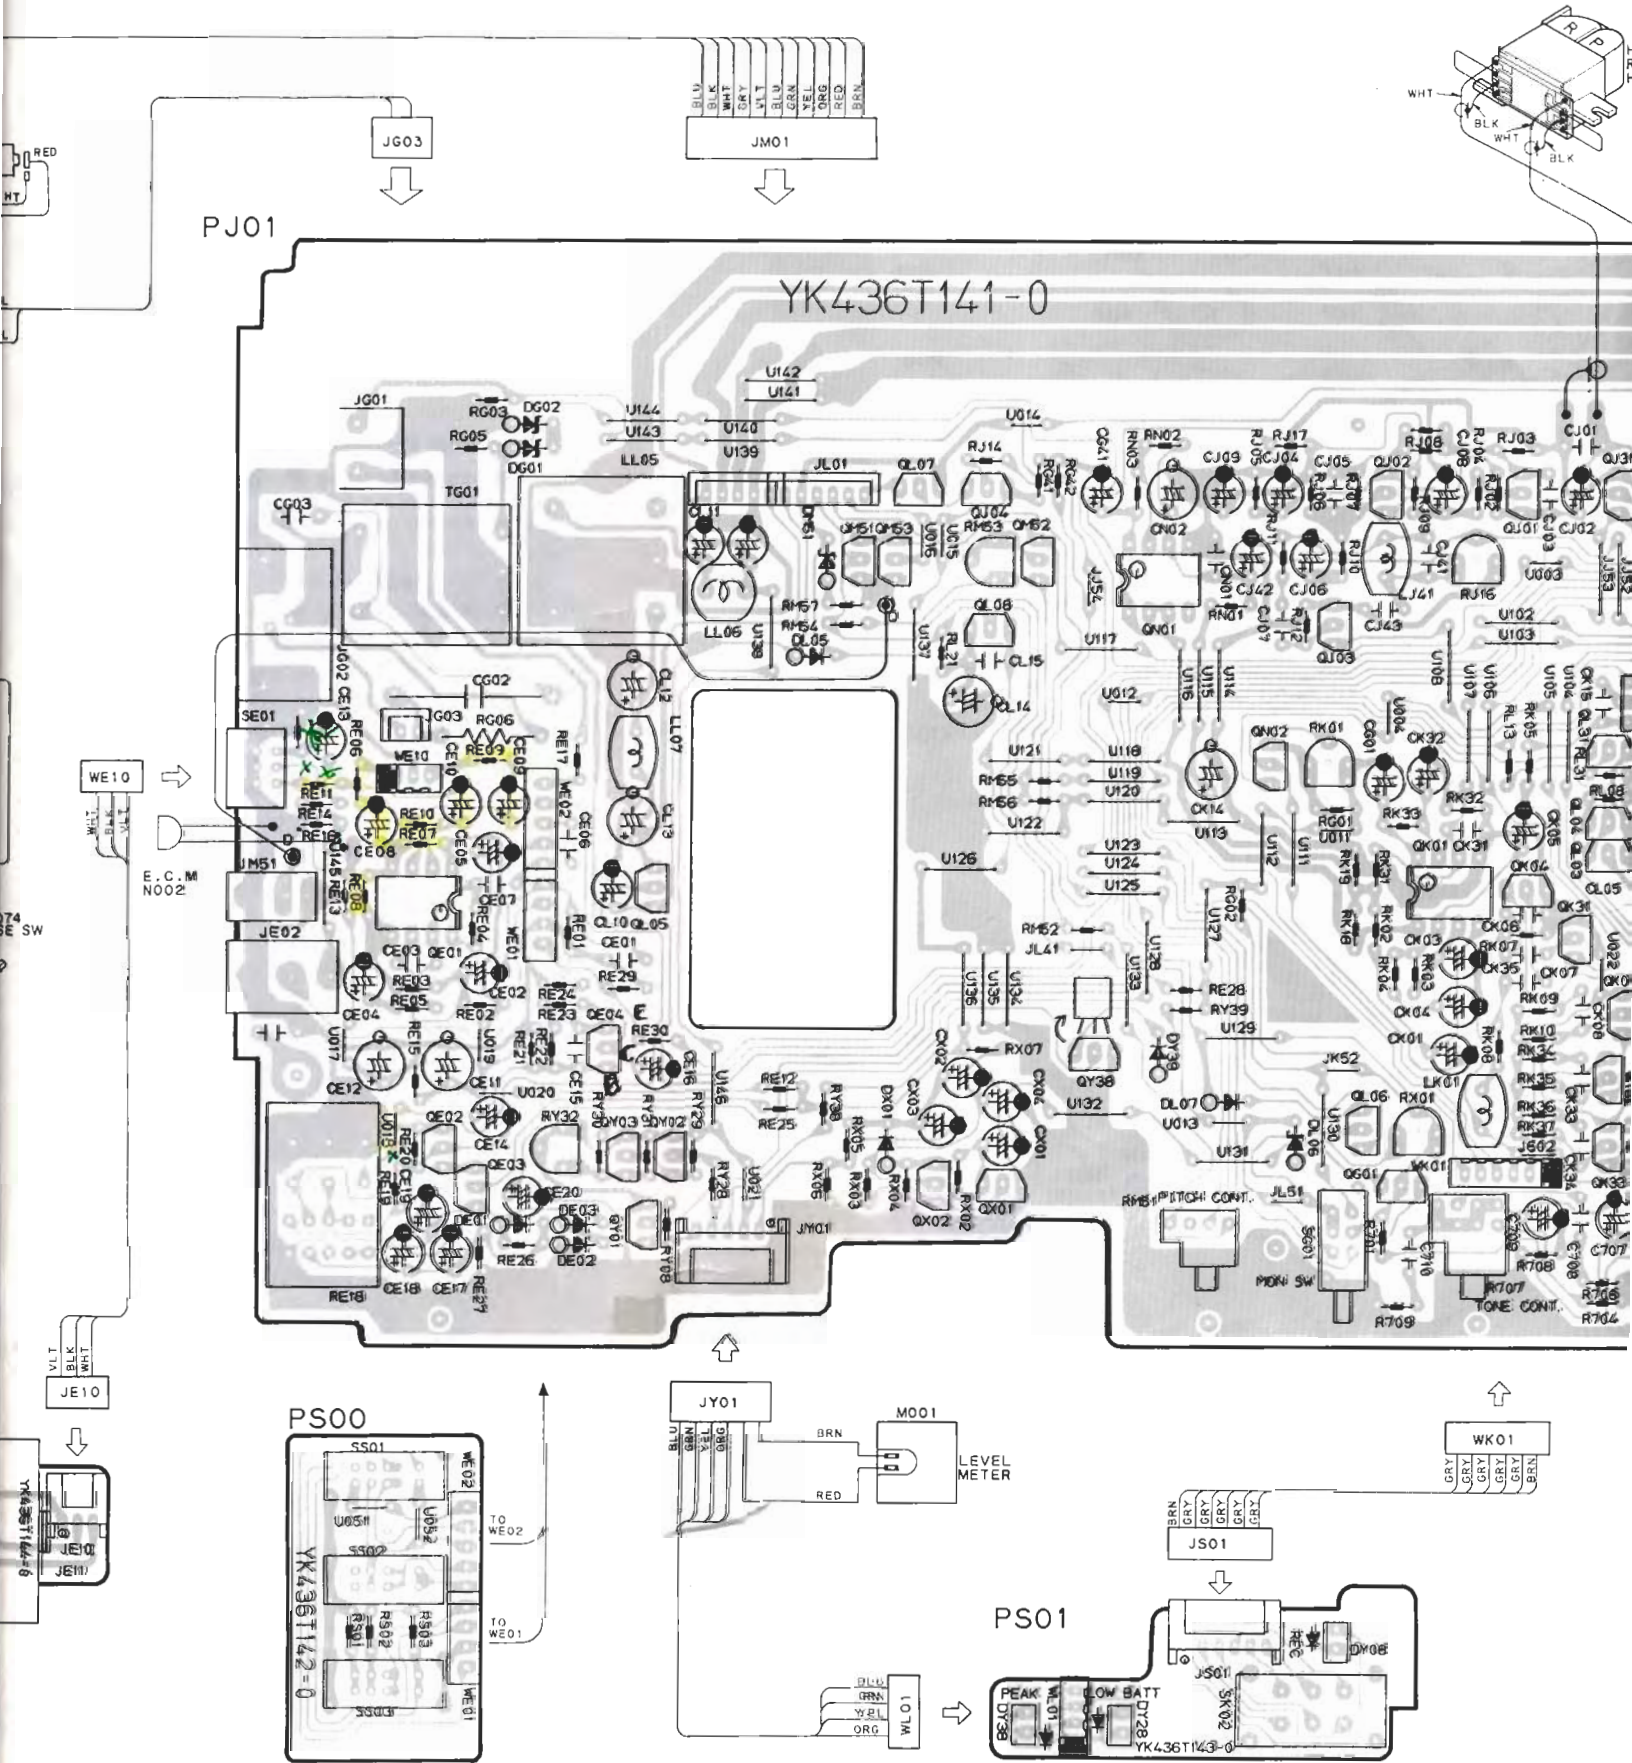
BLU
BLK
WHT
GRY
VLT
BLU
GRN
YEL
ORG
RED
BRN

JG03
JM01

RED
WHT

PJ01

YK436T141-0

WHT
BLK
WHT
BLK

U142
U141
JG01
RG03
DG02
U144
U143
U140
U139
U014
RG05
DG01
LL05
JL01
QL07
RJ14
RN02
RJ17
RJ08
RJ03
CJ01
TG01
CJ09
CJ04
CJ05
QJ02
CG03
QM51
QM53
QM52
QN02
QJ01
CJ03
CJ02
CL11
RM53
U003
RM57
QL08
RJ16
RM54
LL06
QL05
QN01
RN01
CJ42
CJ06
CJ43
U102
U103
CL15
U117
QJ03
CG02
JG02
CE13
G03
RG06
U012
CL12
LL07
SE01
RE06
RE09
ME10
CE10
CE09
RE17
ME02
QN02
RK01
CK32
U121
U118
U119
U120
RM55
RM56
CL14
WE10
RE11
RE14
RE16
RE10
RE07
CE08
CE05
CE06
CK14
U113
RK33
RK32
U122
RG01
U011
QK01
CK31
U126
U123
U124
U125
CL13
E.C.M
N002
JM51
U145
RE13
RE08
CE07
CL10
QL05
CK04
CL05
JE02
RE01
CE01
RM52
JL41
RG02
U127
CK06
CK03
RK07
CK35
CK07
CE03
QE01
RE03
RE05
RE29
RE28
RY39
CE02
RE24
RE23
QE04
RE02
CE04
U017
U019
RE15
RE22
RE21
RE30
CE15
CE16
RX07
QY38
U129
JK52
CK04
CK01
RK09
RK10
CE12
CE11
U020
RE12
RY32
QY03
QY02
RY29
RE25
RY38
DX01
CX03
CX02
CX06
CX01
U132
DL07
U013
QL06
RX01
LK01
QE02
CE14
QE03
CE20
U018
RE20
RE19
CE19
DE01
DE03
DE02
QY01
RY08
RY28
U021
RX06
RX03
RX04
RX05
QX02
QX01
RX02
U131
JL51
QG01
WK01
JY01
PITCH CONT.
MON SW
R701
C710
R707
TONE CONT.
R708
R709
R706
R704
C707
RE26
RE18
CE18
CE17
RE27

VLT
BLK
WHT
JE10

PS00
SS01
WE02
U051
U052
YK436T142-0
SS02
RS01
RS02
RS03
WE01
TO WE02
TO WE01

JE10
JE11
YK436T144-0

JY01
BLU
BRN
YEL
ORG
BRN
RED
M001
LEVEL METER

WK01
GRY
GRY
GRY
GRY
GRY
BRN

BRN
GRY
GRY
GRY
GRY
GRY
JS01

PS01
BLU
GRN
YEL
ORG
WL01
PEAK
DY30
WL01
LOW BATT
DY28
JS01
SK02
REC
DY08
YK436T143-0

774
SE SW